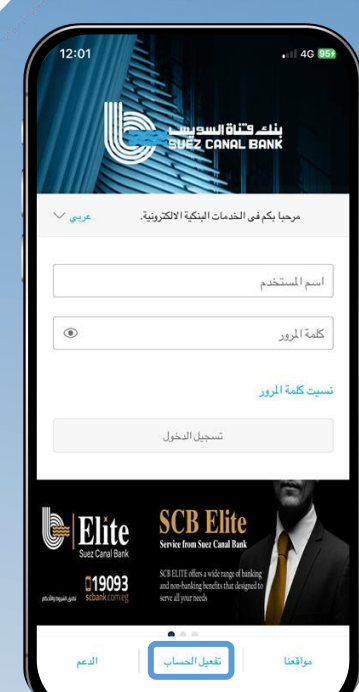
12:01
4G 95+

بنك قناة السويس
SUEZ CANAL BANK

مرحبا بكم فى الخدمات البنكية الالكترونية.
عربي

اسم المستخدم

كلمة المرور

نسيت كلمة المرور

تسجيل الدخول

Elite
Suez Canal Bank
19093
scbank.com.eg

SCB Elite
Service from Suez Canal Bank
SCB ELITE offers a wide range of banking and non-banking benefits that designed to serve all your needs

مواقعنا
تفعيل الحساب
الدعم